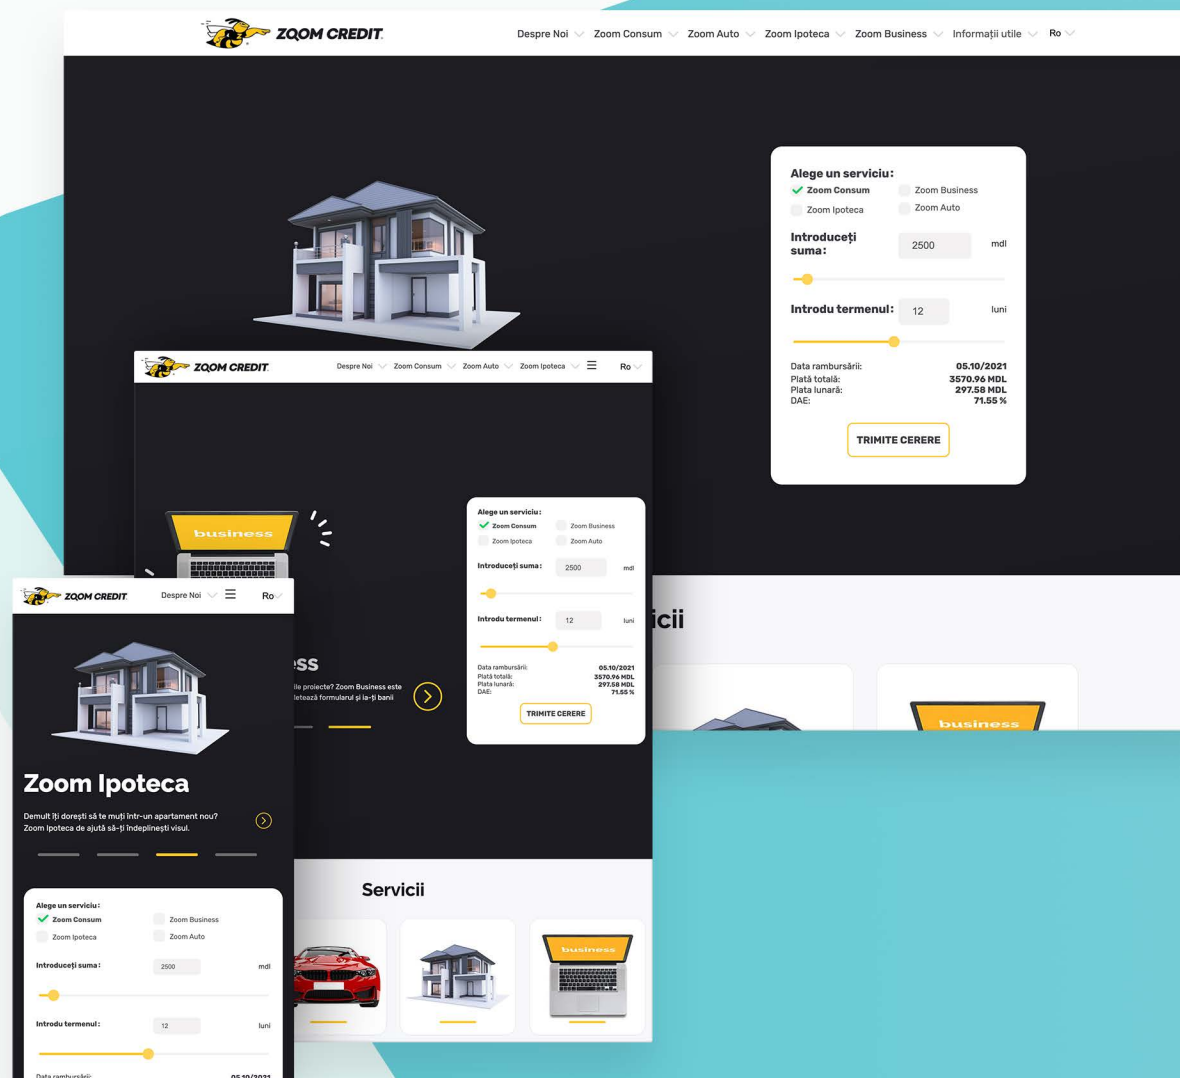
ZOOM CREDIT

Despre Noi Zoom Consum Zoom Auto Zoom Ipoteca Zoom Business Informații utile Ro

Alege un serviciu:
Zoom Consum
Zoom Business
Zoom Ipoteca
Zoom Auto

Introduceți suma: 2500 mdl

Introdu termenul: 12 luni

Data rambursării: 05.10/2021
Plată totală: 3570.96 MDL
Plata lunară: 297.58 MDL
DAE: 71.55 %

TRIMITE CERERE

ZOOM CREDIT

Despre Noi Zoom Consum Zoom Auto Zoom Ipoteca Ro

business

Alege un serviciu:
Zoom Consum
Zoom Business
Zoom Ipoteca
Zoom Auto

Introduceți suma: 2500 mdl

Introdu termenul: 12 luni

Data rambursării: 05.10/2021
Plată totală: 3570.96 MDL
Plata lunară: 297.58 MDL
DAE: 71.55 %

TRIMITE CERERE

ess
ile proiecte? Zoom Business este
letează formularul și ia-ți banii

icii

business

Servicii

business

ZOOM CREDIT

Despre Noi Ro

Zoom Ipoteca

Demult îți dorești să te muți într-un apartament nou? Zoom Ipoteca de ajută să-ți îndeplinești visul.

Alege un serviciu:
Zoom Consum
Zoom Business
Zoom Ipoteca
Zoom Auto

Introduceți suma: 2500 mdl

Introdu termenul: 12 luni

Data rambursării: 05.10/2021